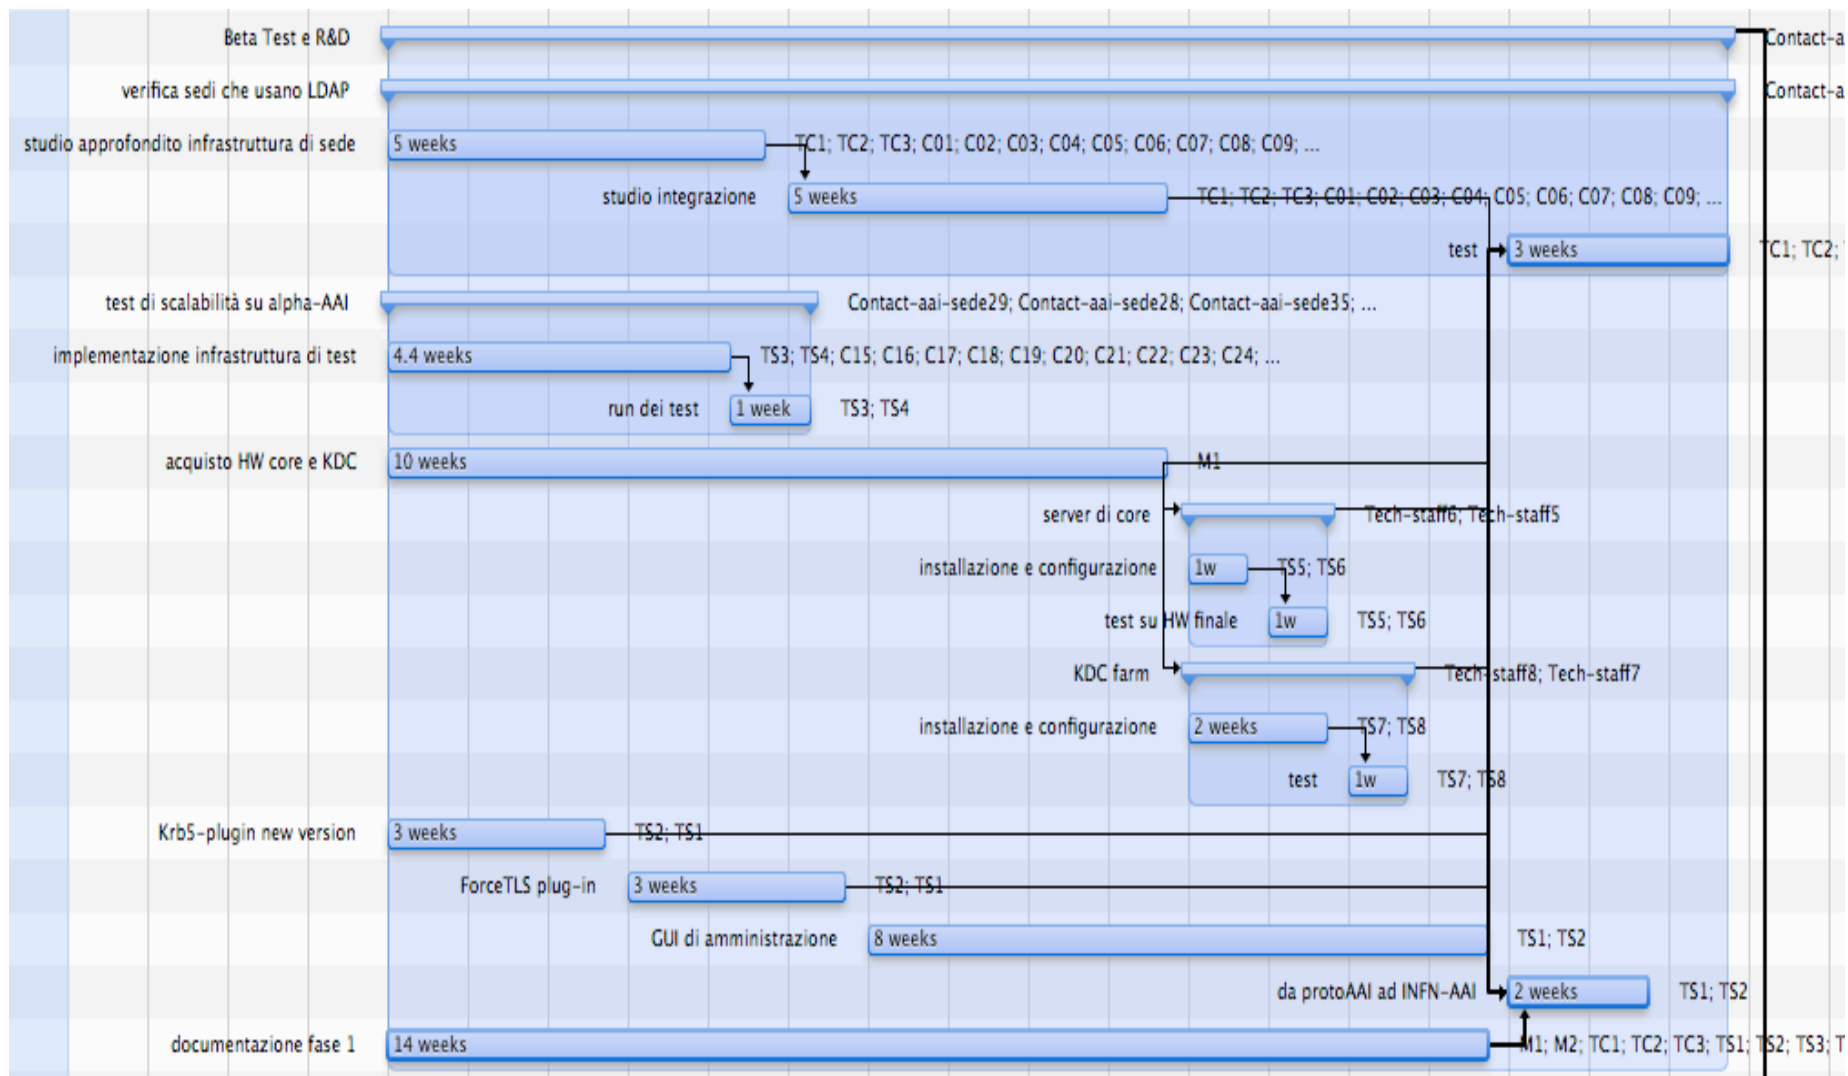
Beta Test e R&D
Contact-a

verifica sedi che usano LDAP
Contact-a

studio approfondito infrastruttura di sede
5 weeks
TC1; TC2; TC3; C01; C02; C03; C04; C05; C06; C07; C08; C09; ...

studio integrazione
5 weeks
TC1; TC2; TC3; C01; C02; C03; C04; C05; C06; C07; C08; C09; ...

test
3 weeks
TC1; TC2;

test di scalabilità su alpha-AAI
Contact-aai-sede29; Contact-aai-sede28; Contact-aai-sede35; ...

implementazione infrastruttura di test
4.4 weeks
TS3; TS4; C15; C16; C17; C18; C19; C20; C21; C22; C23; C24; ...

run dei test
1 week
TS3; TS4

acquisto HW core e KDC
10 weeks
M1

server di core
Tech-staff6; Tech-staff5

installazione e configurazione
1w
TS5; TS6

test su HW finale
1w
TS5; TS6

KDC farm
Tech-staff8; Tech-staff7

installazione e configurazione
2 weeks
TS7; TS8

test
1w
TS7; TS8

Krb5-plugin new version
3 weeks
TS2; TS1

ForceTLS plug-in
3 weeks
TS2; TS1

GUI di amministrazione
8 weeks
TS1; TS2

da protoAAI ad INFN-AAI
2 weeks
TS1; TS2

documentazione fase 1
14 weeks
M1; M2; TC1; TC2; TC3; TS1; TS2; TS3; T